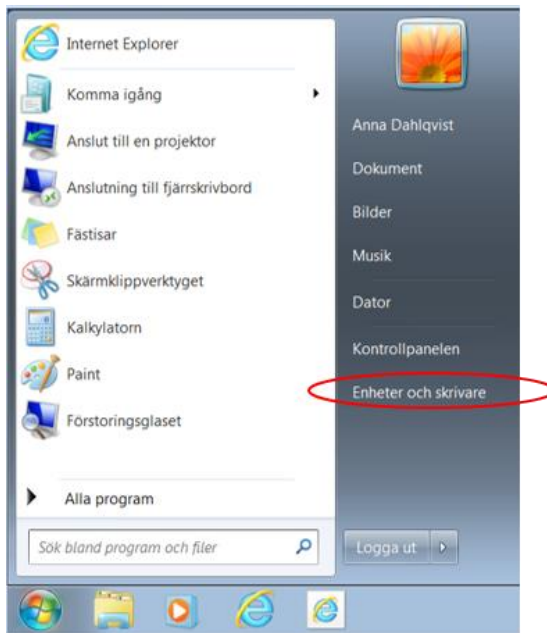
Internet Explorer
Komma igång
Anslut till en projektor
Anslutning till fjärrskrivbord
Fästisar
Skärmklippverktyget
Kalkylatorn
Paint
Förstoringsglaset
Alla program
Sök bland program och filer

Anna Dahlqvist
Dokument
Bilder
Musik
Dator
Kontrollpanelen
Enheter och skrivare
Logga ut